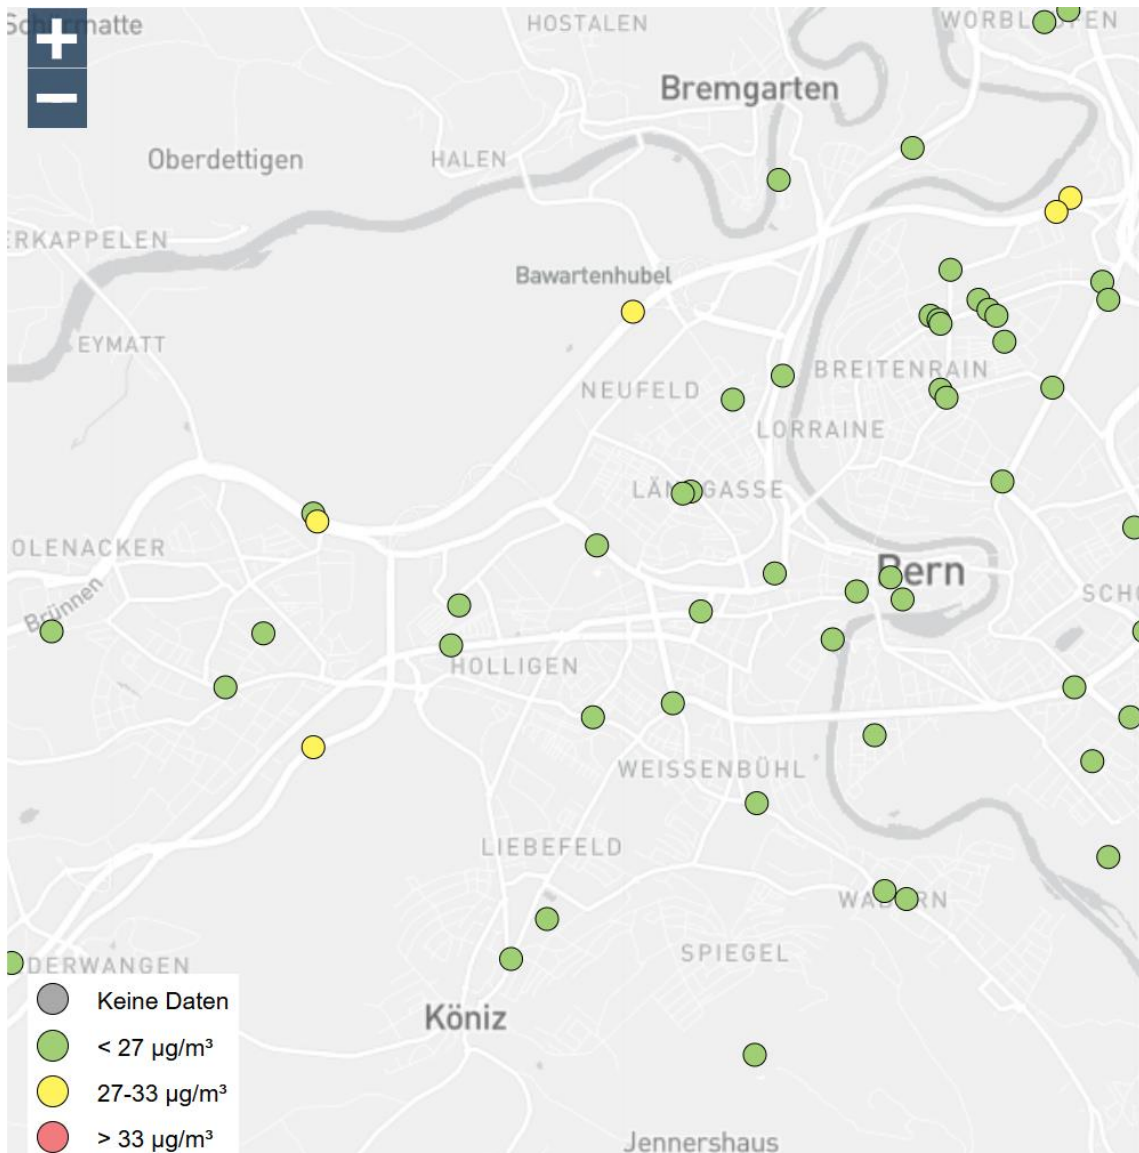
+
−
Sc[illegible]matte
HOSTALEN
WORBL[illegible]EN
Bremgarten
Oberdettigen
HALEN
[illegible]RKAPPELEN
Bawartenhubel
EYMATT
NEUFELD
BREITENRAIN
LORRAINE
LÄ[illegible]GASSE
OLENACKER
Bern
SCH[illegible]
Brünnen
HOLLIGEN
WEISSENBÜHL
LIEBEFELD
WA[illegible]RN
SPIEGEL
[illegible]DERWANGEN
Köniz
Jennershaus
Keine Daten
< 27 µg/m³
27-33 µg/m³
> 33 µg/m³